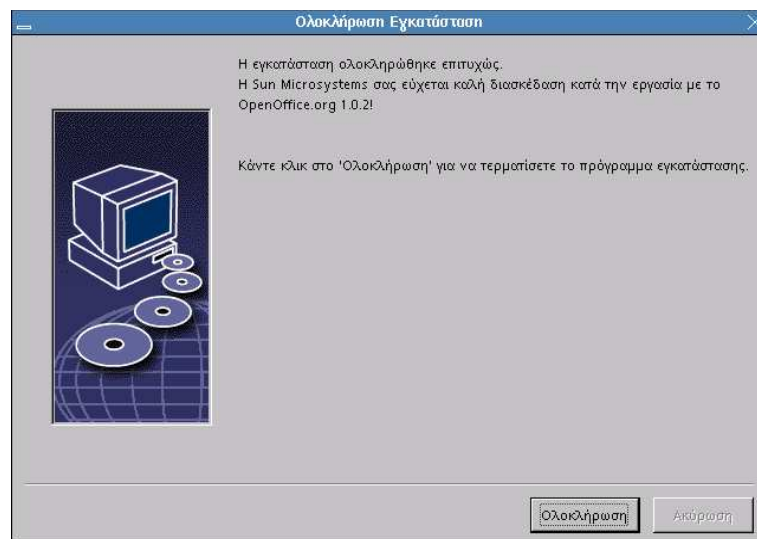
Ολοκλήρωση Εγκατάσταση

Η εγκατάσταση ολοκληρώθηκε επιτυχώς.
Η Sun Microsystems σας εύχεται καλή διασκέδαση κατά την εργασία με το OpenOffice.org 1.0.2!

Κάντε κλικ στο 'Ολοκλήρωση' για να τερματίσετε το πρόγραμμα εγκατάστασης.

Ολοκλήρωση
Ακύρωση